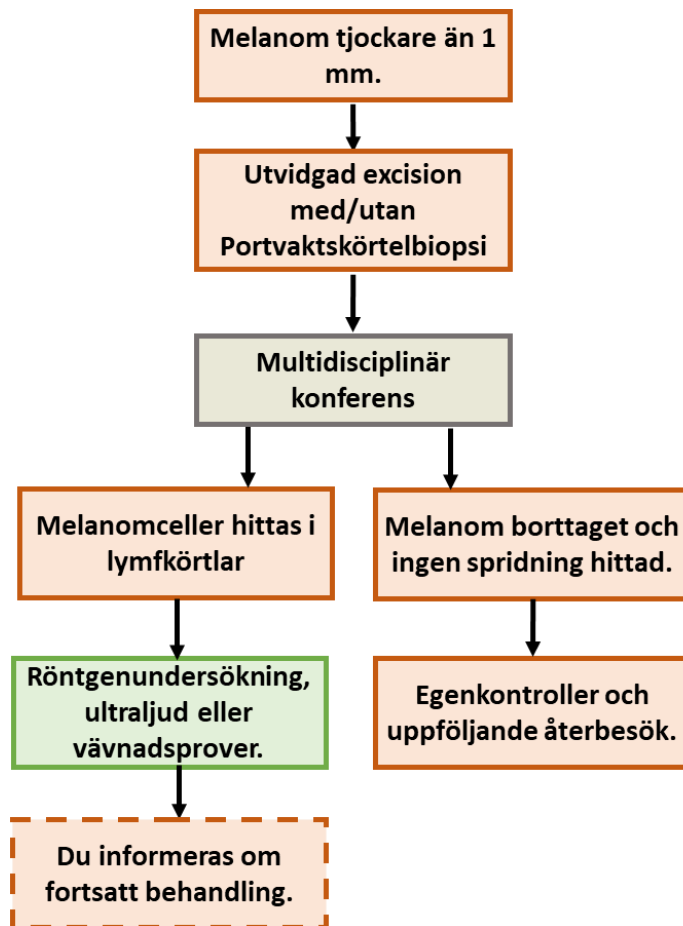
Melanom tjockare än 1 mm.

Utvidgad excision med/utan Portvaktskörtelbiopsi

Multidisciplinär konferens

Melanomceller hittas i lymfkörtlar

Röntgenundersökning, ultraljud eller vävnadsprover.

Du informeras om fortsatt behandling.

Melanom borttaget och ingen spridning hittad.

Egenkontroller och uppföljande återbesök.